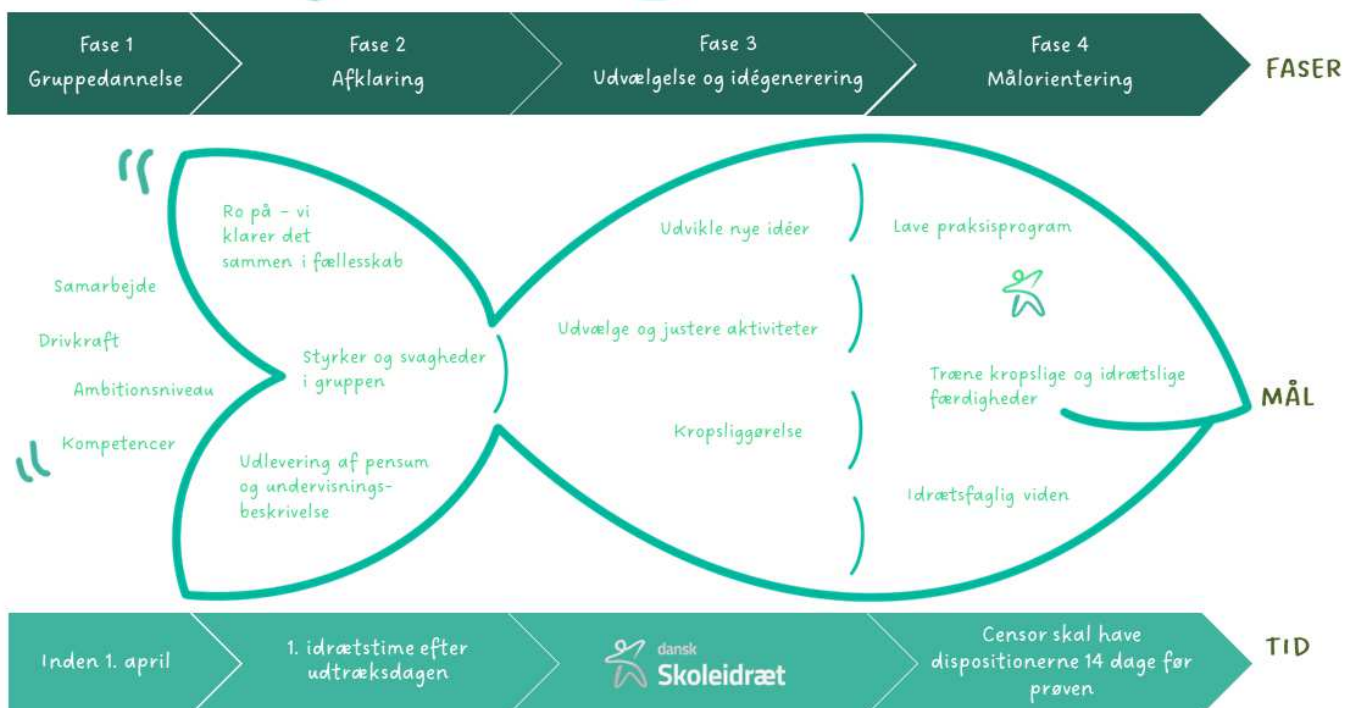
Fase 1
Gruppedannelse

Fase 2
Afklaring

Fase 3
Udvælgelse og idégenerering

Fase 4
Målorientering

FASER

Samarbejde

Drivkraft

Ambitionsniveau

Kompetencer

Ro på – vi klarer det sammen i fællesskab

Styrker og svagheder i gruppen

Udlevering af pensum og undervisningsbeskrivelse

Udvikle nye idéer

Udvælge og justere aktiviteter

Kropsliggørelse

Lave praksisprogram

Træne kropslige og idrætslige færdigheder

Idrætsfaglig viden

MÅL

Inden 1. april

1. idrætstime efter udtræksdagen

dansk Skoleidræt

Censor skal have dispositionerne 14 dage før prøven

TID